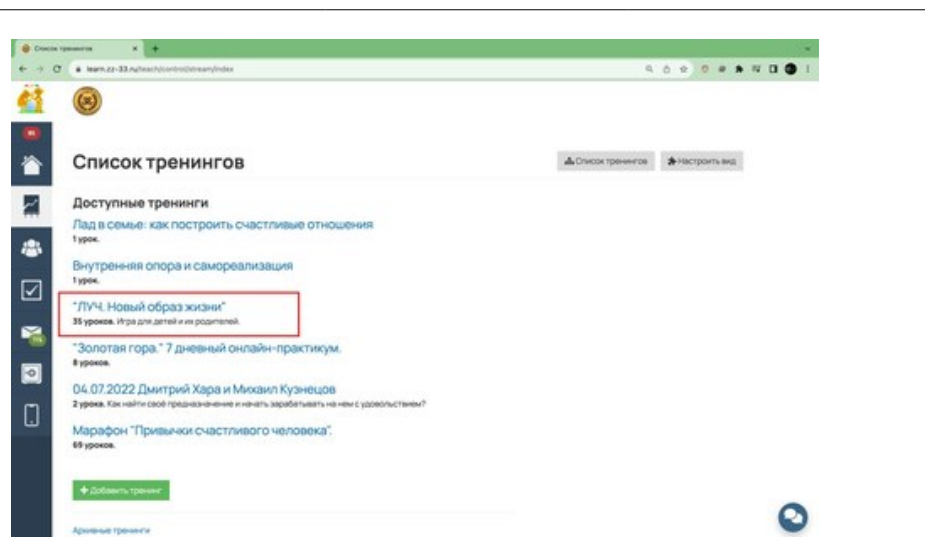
Список тренингов
learn.zz-33.ru/teach/control/stream/index

Список тренингов

Список тренингов
Настроить вид

Доступные тренинги

Лад в семье: как построить счастливые отношения
1 урок.

Внутренняя опора и самореализация
1 урок.

"ЛУЧ. Новый образ жизни"
35 уроков. Игра для детей и их родителей.

"Золотая гора." 7 дневный онлайн-практикум.
8 уроков.

04.07.2022 Дмитрий Хара и Михаил Кузнецов
2 урока. Как найти своё предназначение и начать зарабатывать на нем с удовольствием?

Марафон "Привычки счастливого человека".
69 уроков.

+ Добавить тренинг

Архивные тренинги